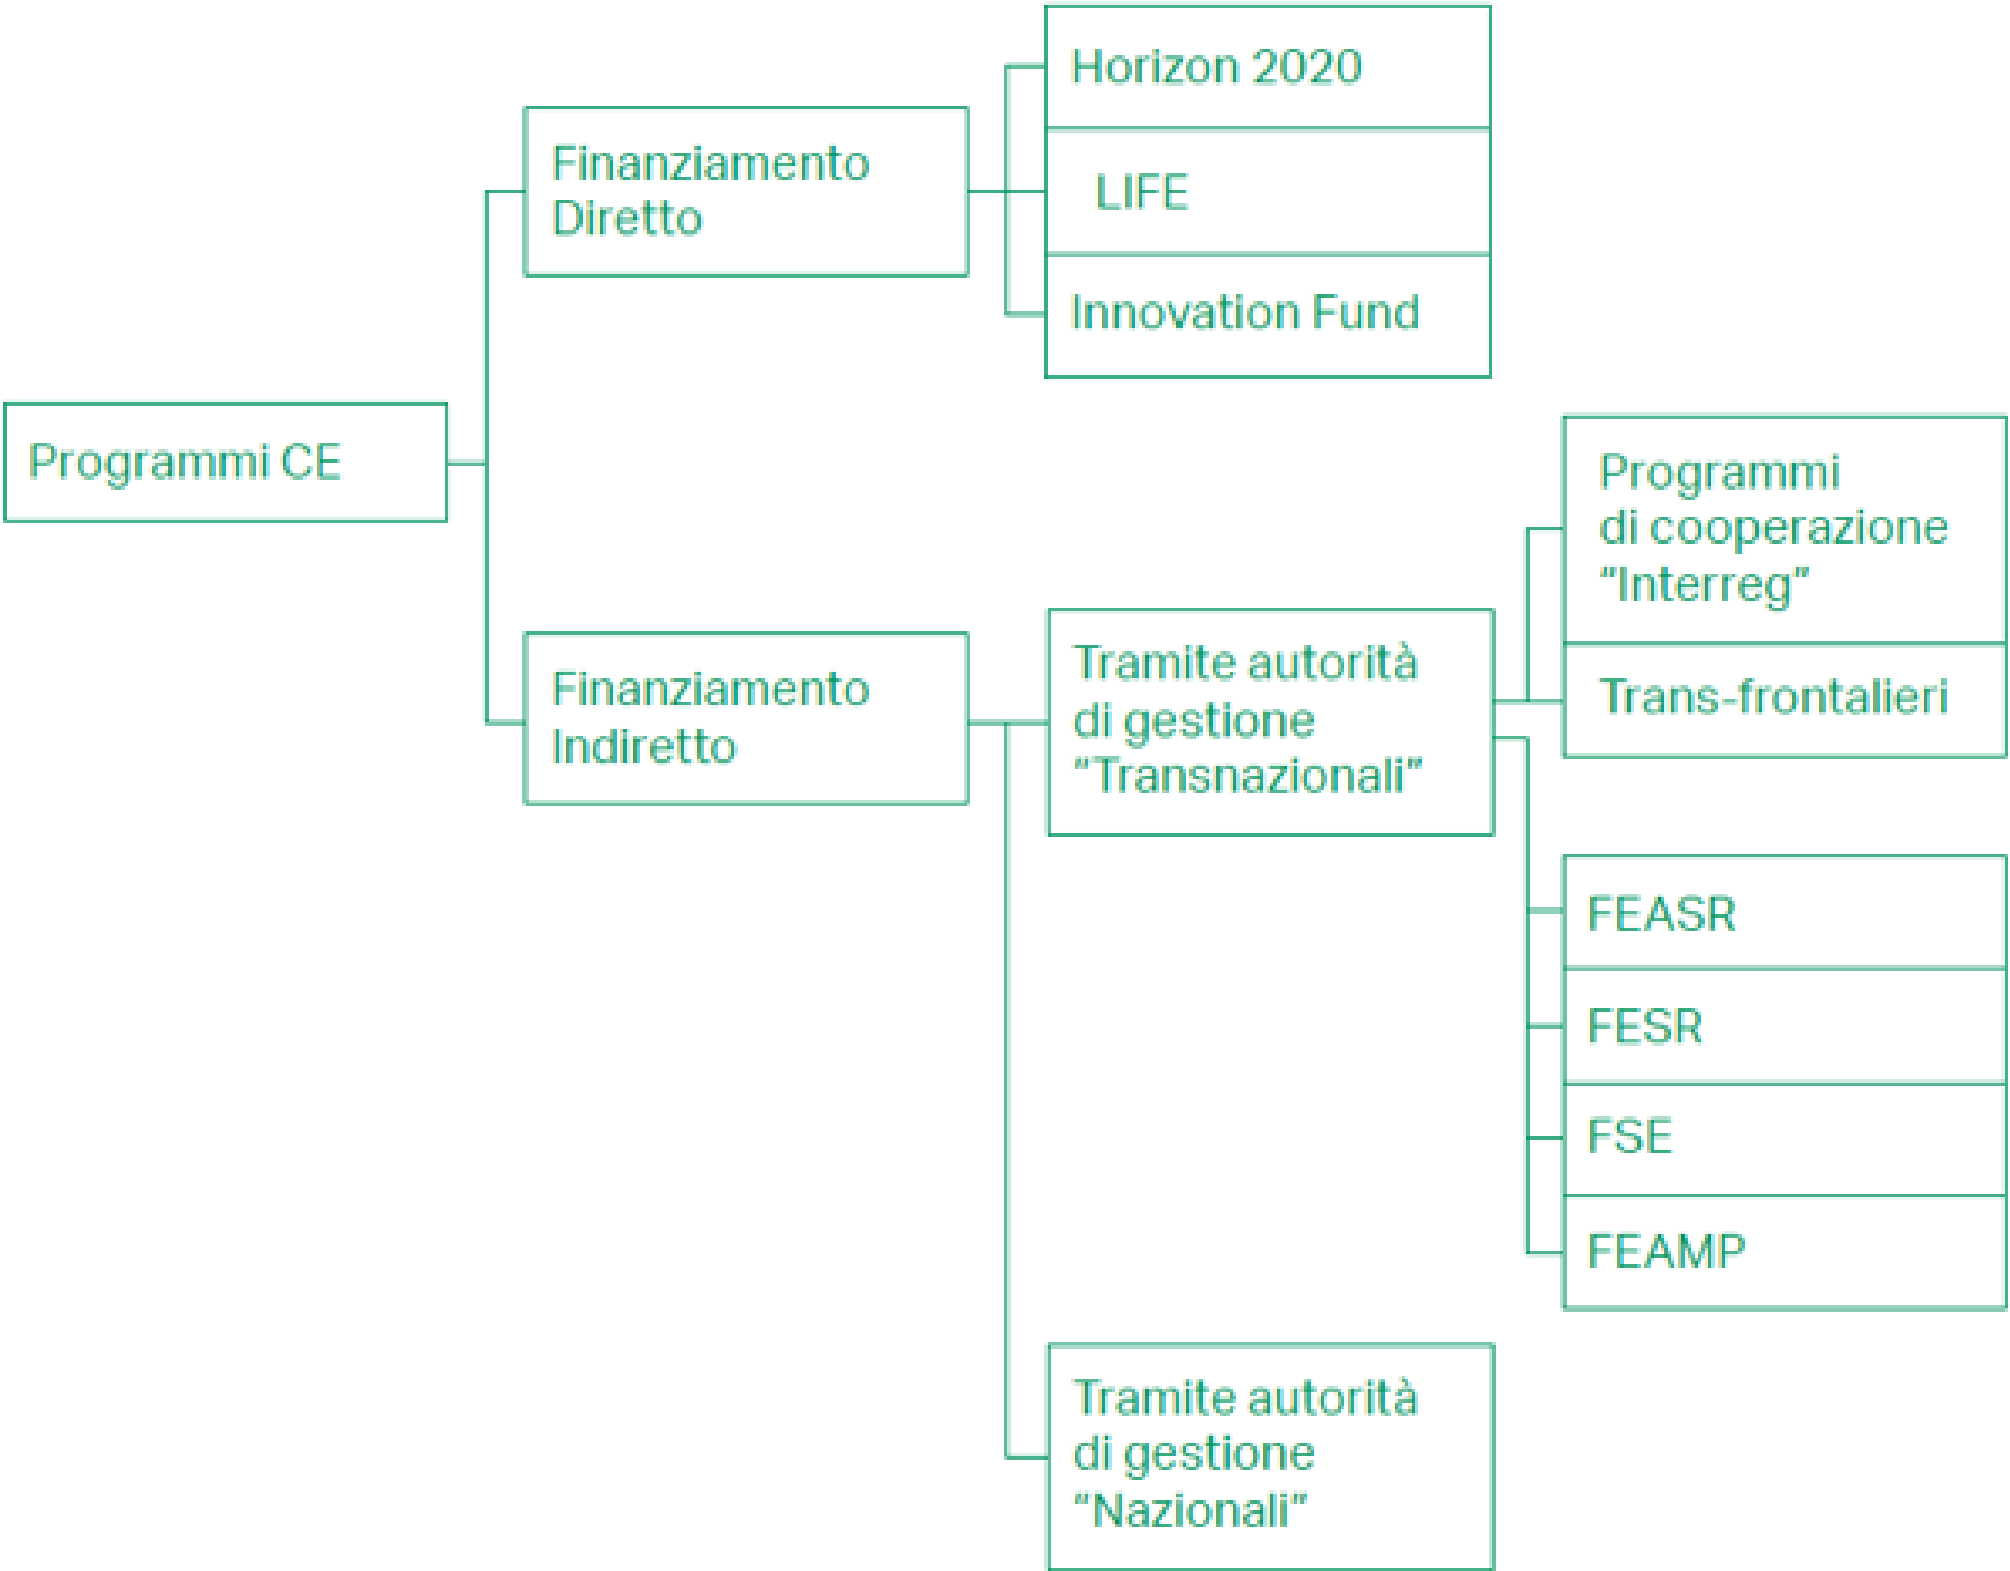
Programmi CE

Finanziamento Diretto

Horizon 2020

LIFE

Innovation Fund

Finanziamento Indiretto

Tramite autorità di gestione "Transnazionali"

Programmi di cooperazione "Interreg"

Trans-frontalieri

FEASR

FESR

FSE

FEAMP

Tramite autorità di gestione "Nazionali"